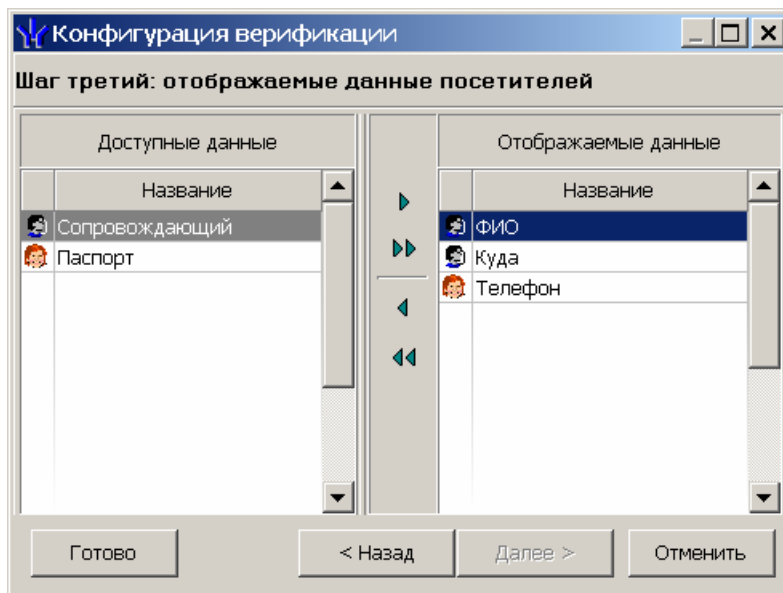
Конфигурация верификации

Шаг третий: отображаемые данные посетителей

Доступные данные

| Название |
|---|
| Сопровождающий |
| Паспорт |

Отображаемые данные

| Название |
|---|
| ФИО |
| Куда |
| Телефон |

Готово

< Назад

Далее >

Отменить